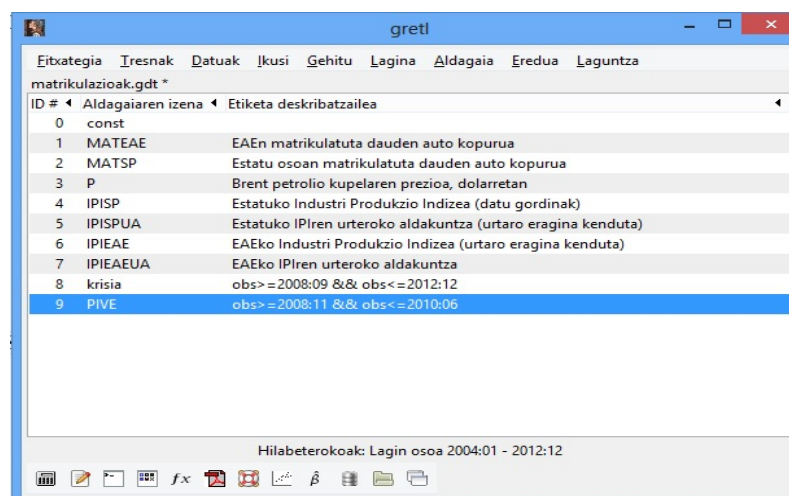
gretl

Fitxategia Tresnak Datuak Ikusi Gehitu Lagina Aldagaia Eredua Laguntza

matrikulazioak.gdt *

| ID # | Aldagaiaren izena | Etiketa deskribatzailea |
|---|---|---|
| 0 | const | |
| 1 | MATEAE | EAEn matrikulatuta dauden auto kopurua |
| 2 | MATSP | Estatu osoan matrikulatuta dauden auto kopurua |
| 3 | P | Brent petrolio kupelaren prezioa, dolarretan |
| 4 | IPISP | Estatuko Industri Produkzio Indizea (datu gordinak) |
| 5 | IPISPUA | Estatuko IPIren urteroko aldakuntza (urtaro eragina kenduta) |
| 6 | IPIEAE | EAEko Industri Produkzio Indizea (urtaro eragina kenduta) |
| 7 | IPIEAEUA | EAEko IPIren urteroko aldakuntza |
| 8 | krisia | obs>=2008:09 && obs<=2012:12 |
| 9 | PIVE | obs>=2008:11 && obs<=2010:06 |

Hilabeterokoak: Lagin osoa 2004:01 - 2012:12

$fx$ $\hat{\beta}$